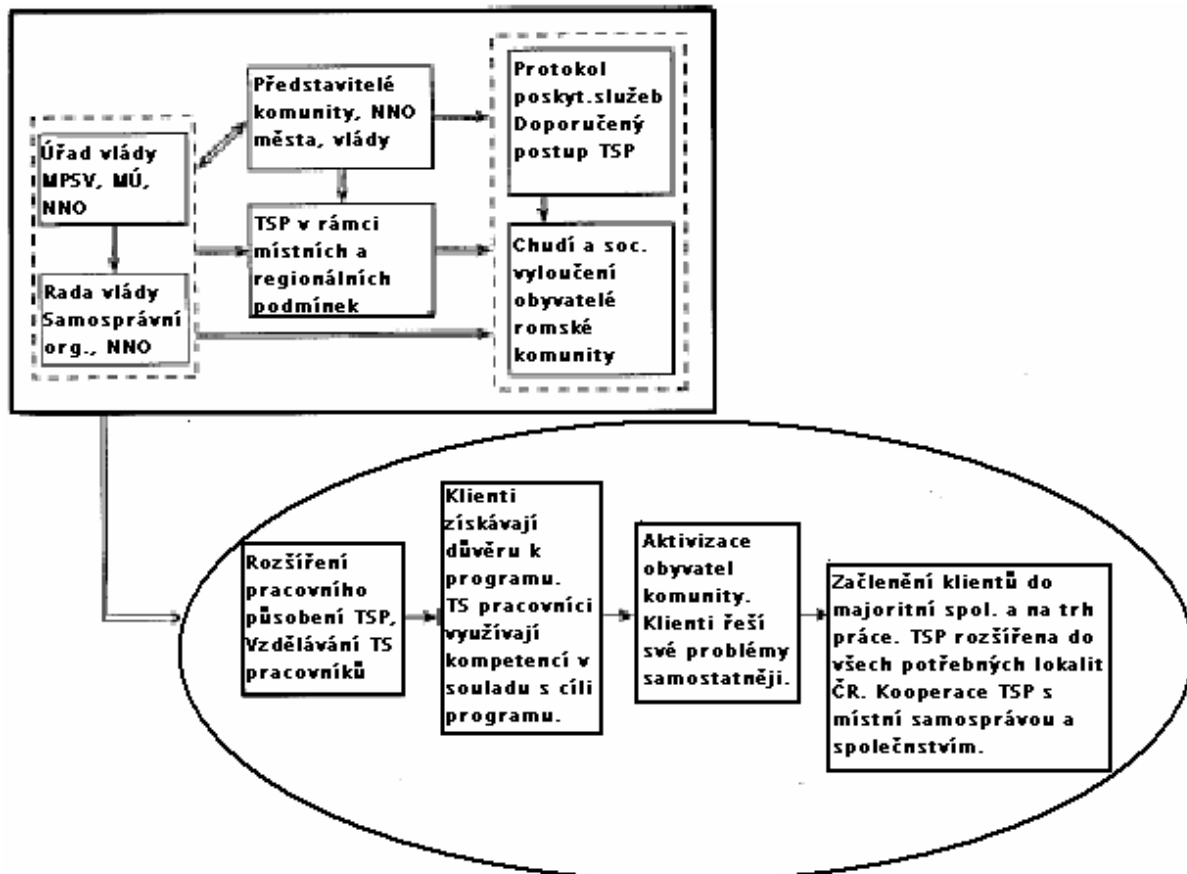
Úřad vlády MPSV, MÚ, NNO

Rada vlády Samosprávní org., NNO

Představitelé komunity, NNO města, vlády

TSP v rámci místních a regionálních podmínek

Protokol poskyt.služeb Doporučený postup TSP

Chudí a soc. vyloučení obyvatelé romské komunity

Rozšíření pracovního působení TSP, Vzdělávání TS pracovníků

Klienti získávají důvěru k programu. TS pracovníci využívají kompetencí v souladu s cíli programu.

Aktivizace obyvatel komunity. Klienti řeší své problémy samostatněji.

Začlenění klientů do majoritní spol. a na trh práce. TSP rozšířena do všech potřebných lokalit ČR. Kooperace TSP s místní samosprávou a společnstvím.